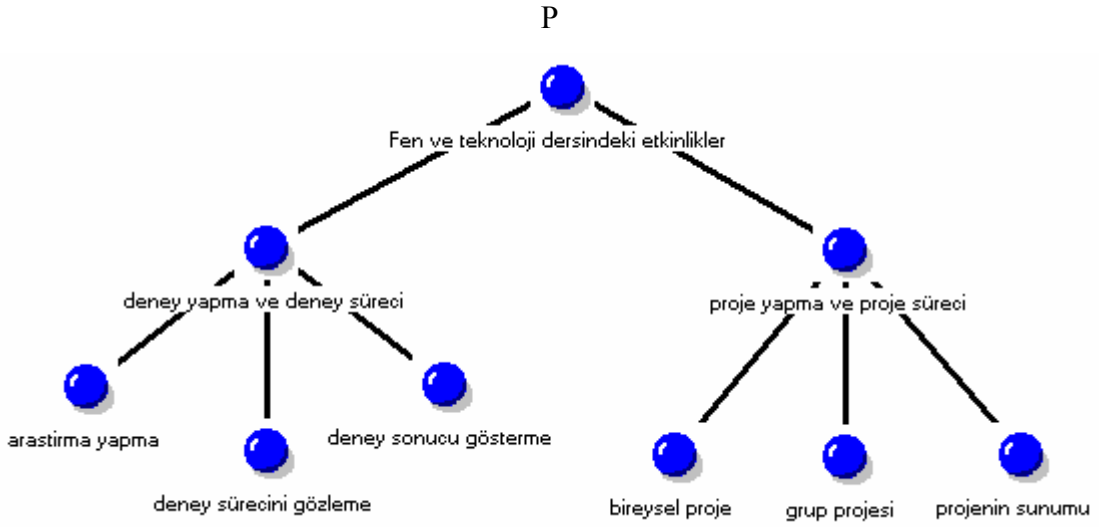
P

Fen ve teknoloji dersindeki etkinlikler

deney yapma ve deney süreci

proje yapma ve proje süreci

arastirma yapma

deney sonucu gösterme

deney sürecini gözleme

bireysel proje

grup projesi

projenin sunumu